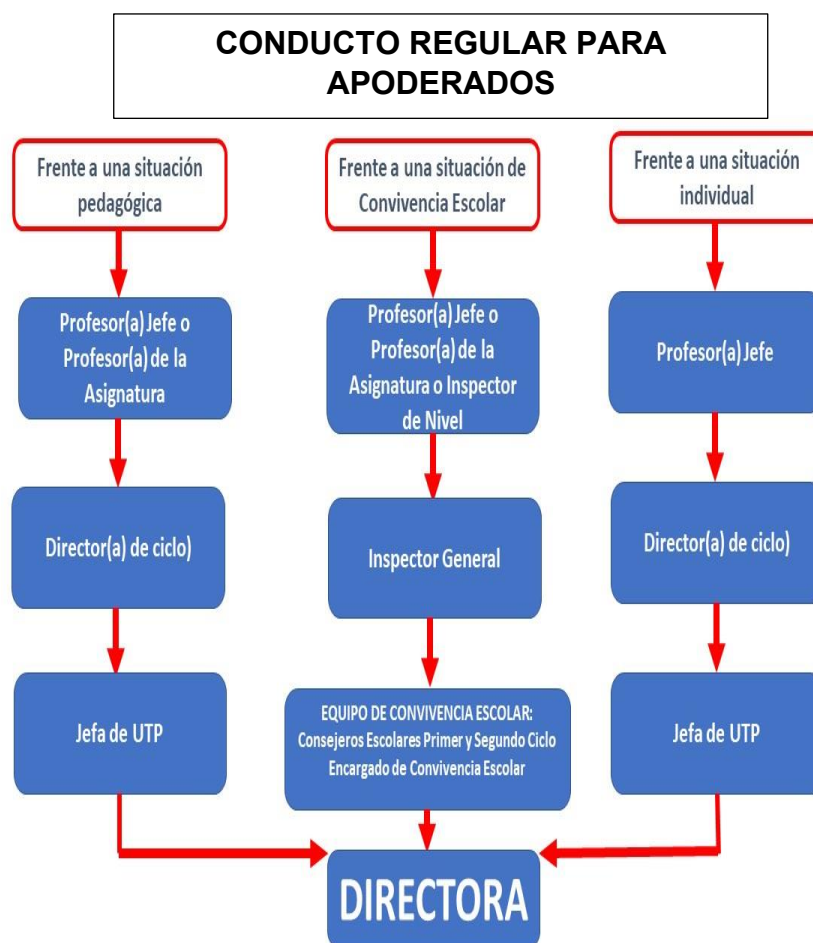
CONDUCTO REGULAR PARA APODERADOS

Frente a una situación pedagógica

Profesor(a) Jefe o Profesor(a) de la Asignatura

Director(a) de ciclo)

Jefa de UTP

Frente a una situación de Convivencia Escolar

Profesor(a) Jefe o Profesor(a) de la Asignatura o Inspector de Nivel

Inspector General

EQUIPO DE CONVIVENCIA ESCOLAR:
Consejeros Escolares Primer y Segundo Ciclo
Encargado de Convivencia Escolar

Frente a una situación individual

Profesor(a) Jefe

Director(a) de ciclo)

Jefa de UTP

DIRECTORA